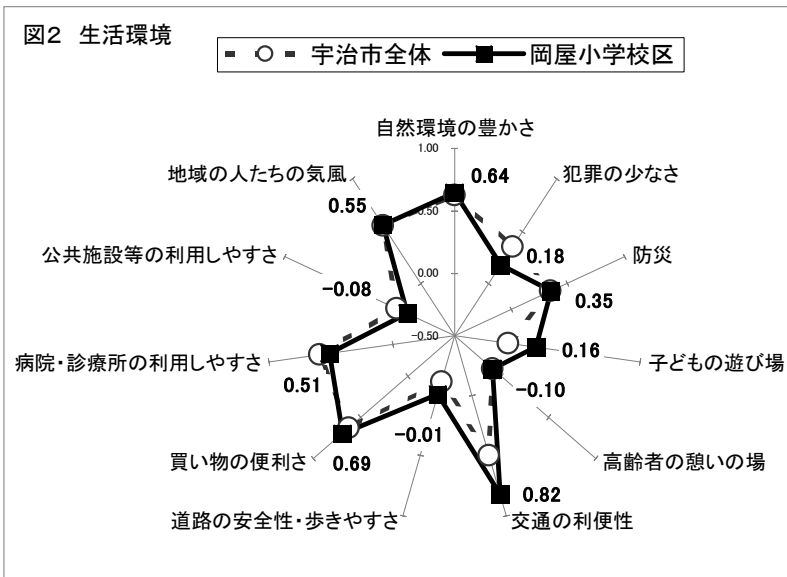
図2 生活環境

宇治市全体 岡屋小学校区

自然環境の豊かさ
1.00
0.64
0.50
犯罪の少なさ
地域の人たちの気風
0.55
0.18
公共施設等の利用しやすさ
0.00
防災
-0.08
0.35
-0.50
0.16
子どもの遊び場
病院・診療所の利用しやすさ
-0.10
0.51
-0.01
高齢者の憩いの場
買い物の便利さ
0.69
0.82
道路の安全性・歩きやすさ
交通の利便性